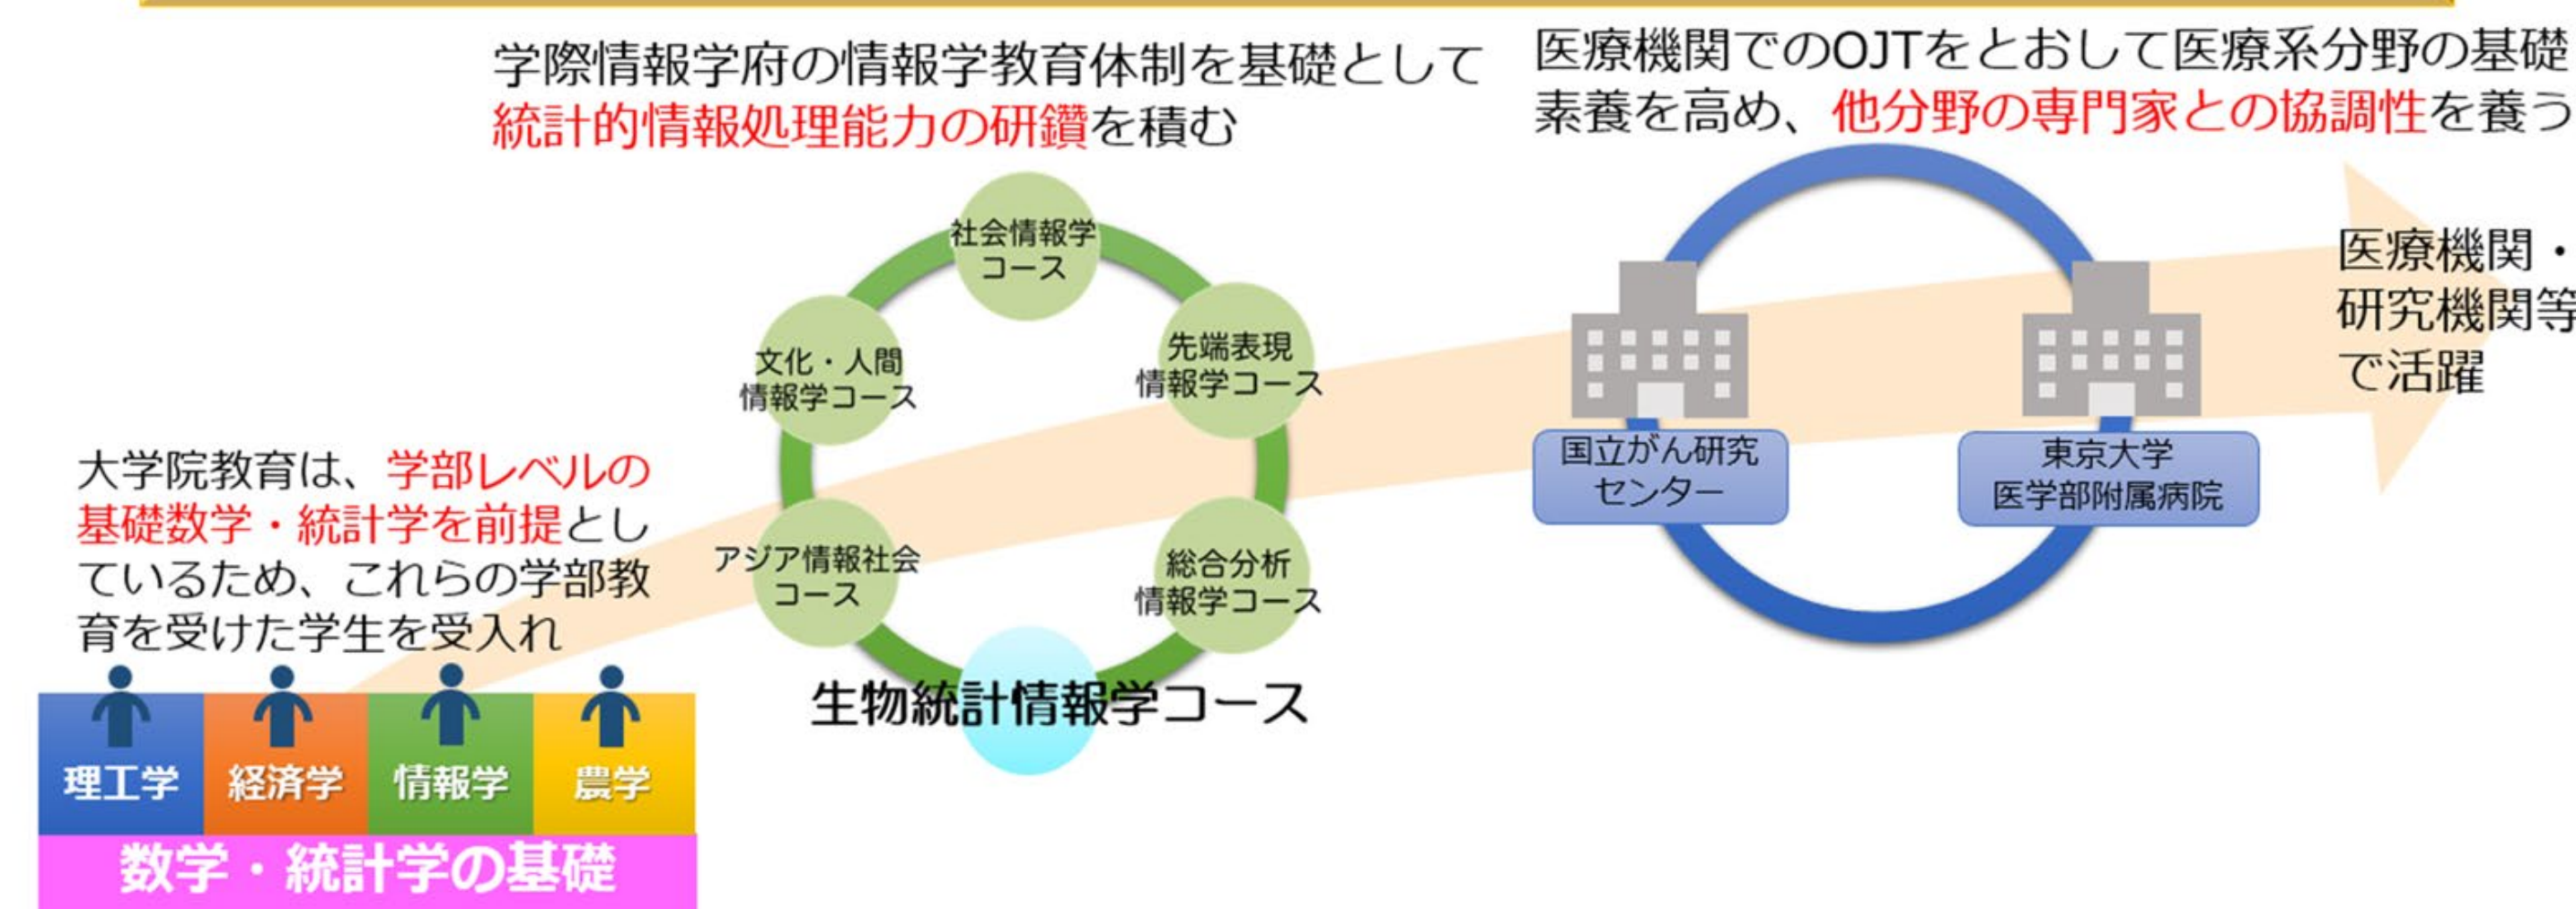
学際情報学府の情報学教育体制を基礎として統計的情報処理能力の研鑽を積む

医療機関でのOJTをとおして医療系分野の基礎素養を高め、他分野の専門家との協調性を養う

社会情報学コース

先端表現情報学コース

総合分析情報学コース

生物統計情報学コース

アジア情報社会コース

文化・人間情報学コース

国立がん研究センター

東京大学医学部附属病院

医療機関・研究機関等で活躍

大学院教育は、学部レベルの基礎数学・統計学を前提としているため、これらの学部教育を受けた学生を受入れ

理工学

経済学

情報学

農学

数学・統計学の基礎